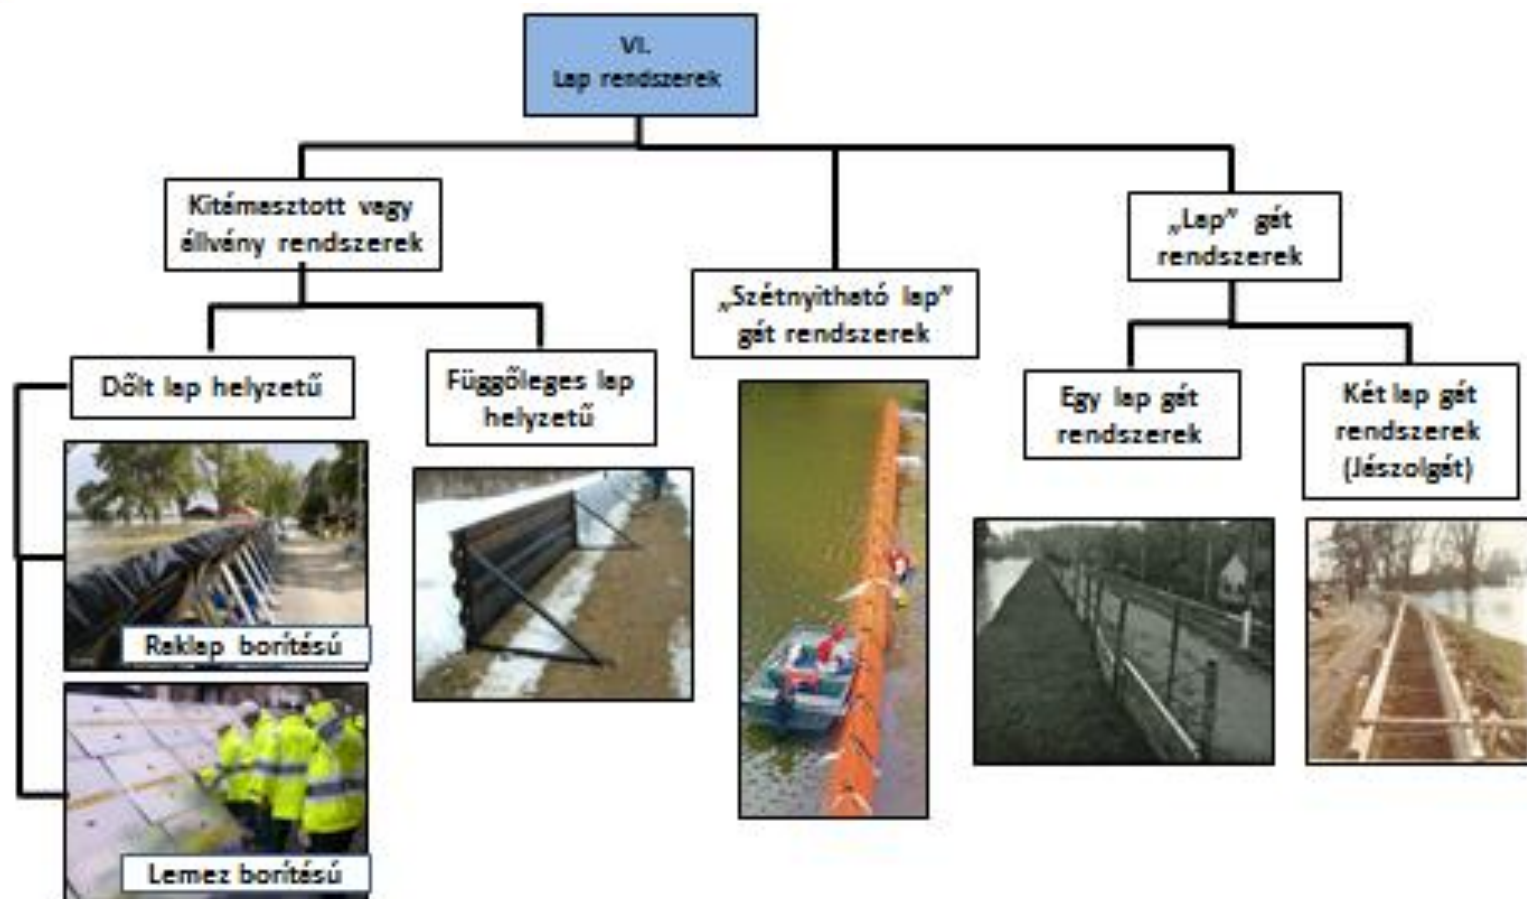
VI.
Lap rendszerek

Kitámasztott vagy állvány rendszerek

„Szétnyitható lap" gát rendszerek

„Lap" gát rendszerek

Dőlt lap helyzetű

Függőleges lap helyzetű

Egy lap gát rendszerek

Két lap gát rendszerek (Jászolgát)

Reklap borítású

Lemez borítású